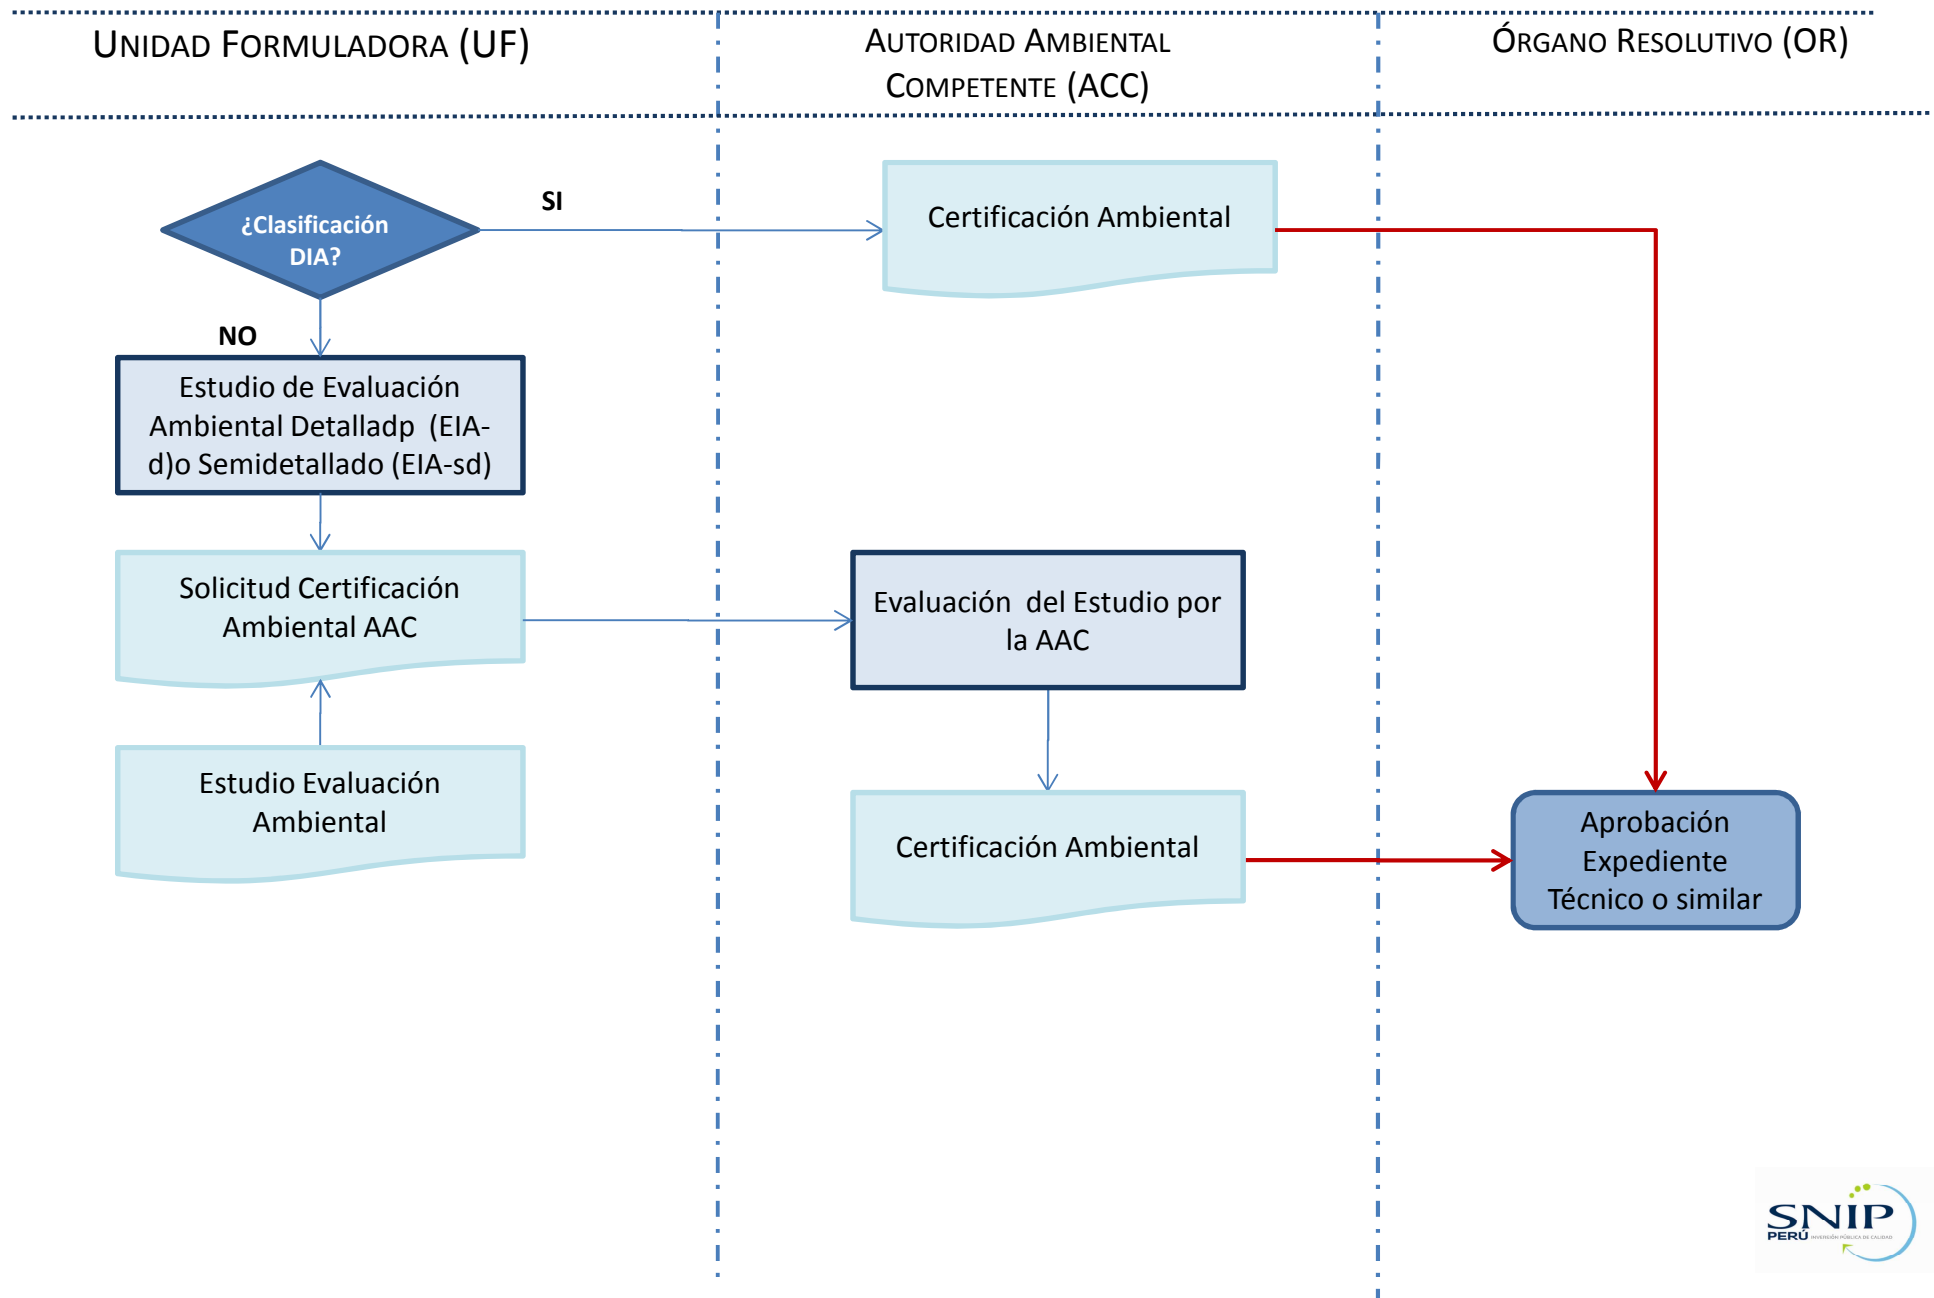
UNIDAD FORMULADORA (UF)

AUTORIDAD AMBIENTAL COMPETENTE (ACC)

ÓRGANO RESOLUTIVO (OR)

¿Clasificación DIA?

SI

Certificación Ambiental

NO

Estudio de Evaluación Ambiental Detalladp (EIA-d)o Semidetallado (EIA-sd)

Solicitud Certificación Ambiental AAC

Evaluación del Estudio por la AAC

Estudio Evaluación Ambiental

Certificación Ambiental

Aprobación Expediente Técnico o similar

SNIP PERÚ INVERSIÓN PÚBLICA DE CALIDAD